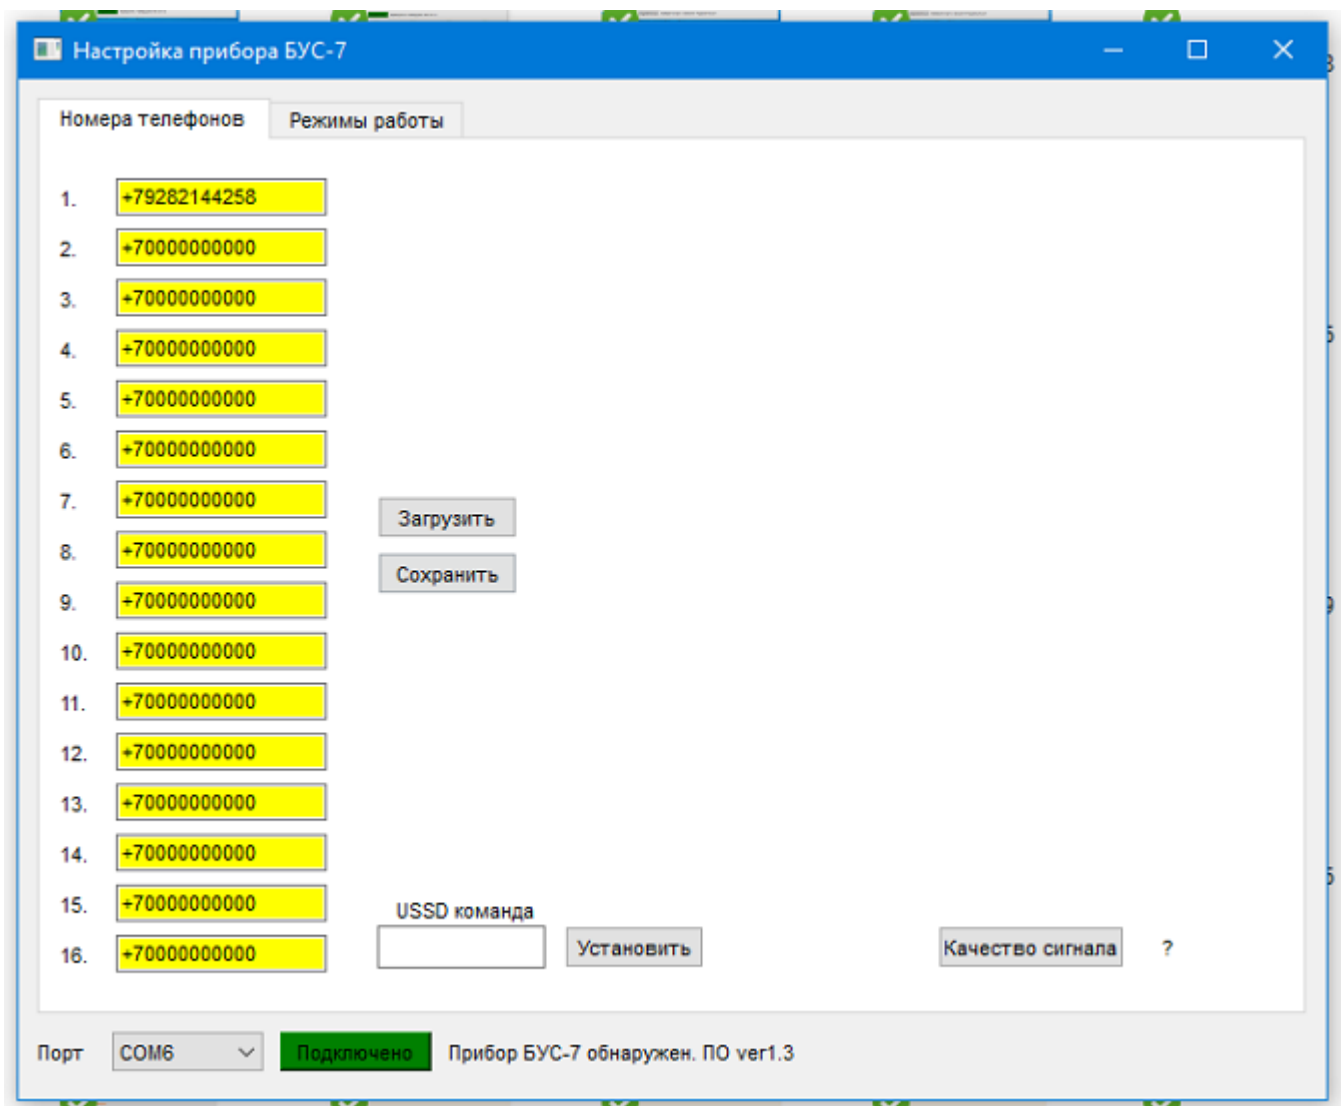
Настройка прибора БУС-7

Номера телефонов
Режимы работы

1. +79282144258
2. +70000000000
3. +70000000000
4. +70000000000
5. +70000000000
6. +70000000000
7. +70000000000
8. +70000000000
9. +70000000000
10. +70000000000
11. +70000000000
12. +70000000000
13. +70000000000
14. +70000000000
15. +70000000000
16. +70000000000

Загрузить
Сохранить

USSD команда
Установить
Качество сигнала
?

Порт COM6
Подключено
Прибор БУС-7 обнаружен. ПО ver1.3